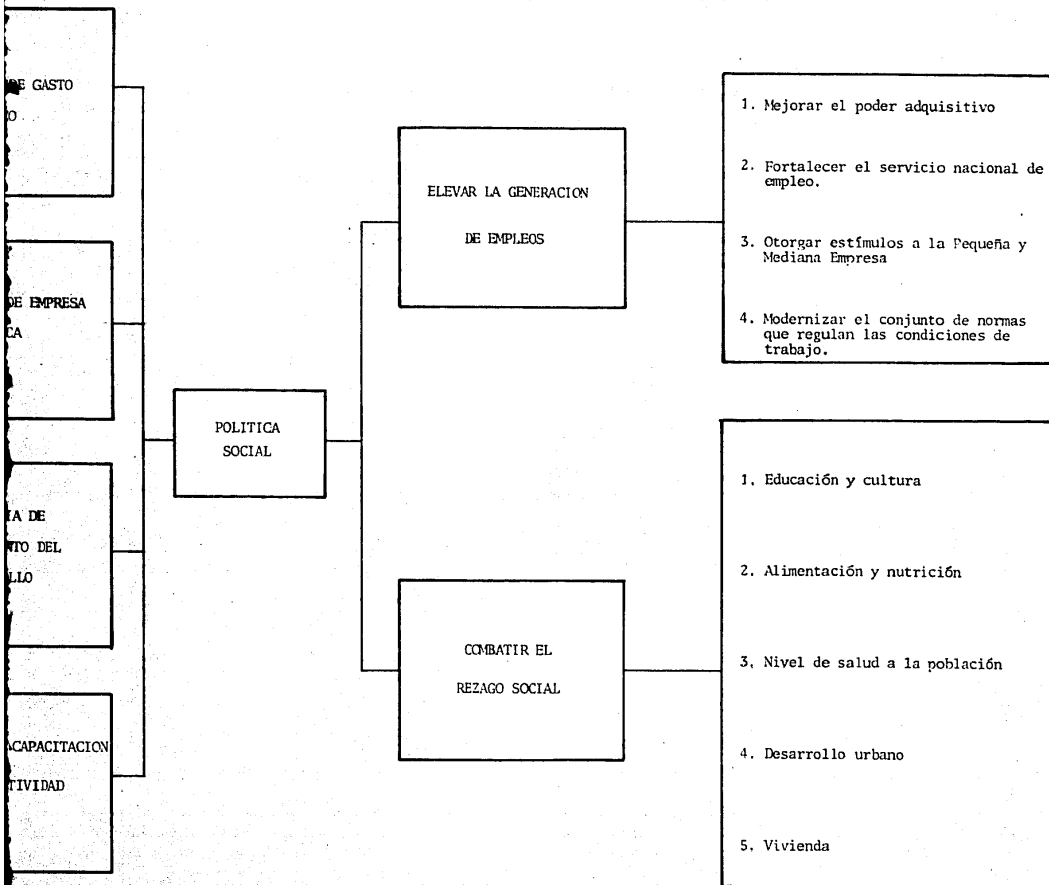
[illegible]DE GASTO
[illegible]O

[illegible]DE EMPRESA
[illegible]CA

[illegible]IA DE
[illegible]TO DEL
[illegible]LLO

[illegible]CAPACITACION
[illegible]TIVIDAD

POLITICA SOCIAL

ELEVAR LA GENERACION DE EMPLEOS

COMBATIR EL REZAGO SOCIAL

1. Mejorar el poder adquisitivo

2. Fortalecer el servicio nacional de empleo.

3. Otorgar estímulos a la Pequeña y Mediana Empresa

4. Modernizar el conjunto de normas que regulan las condiciones de trabajo.

1. Educación y cultura

2. Alimentación y nutrición

3. Nivel de salud a la población

4. Desarrollo urbano

5. Vivienda